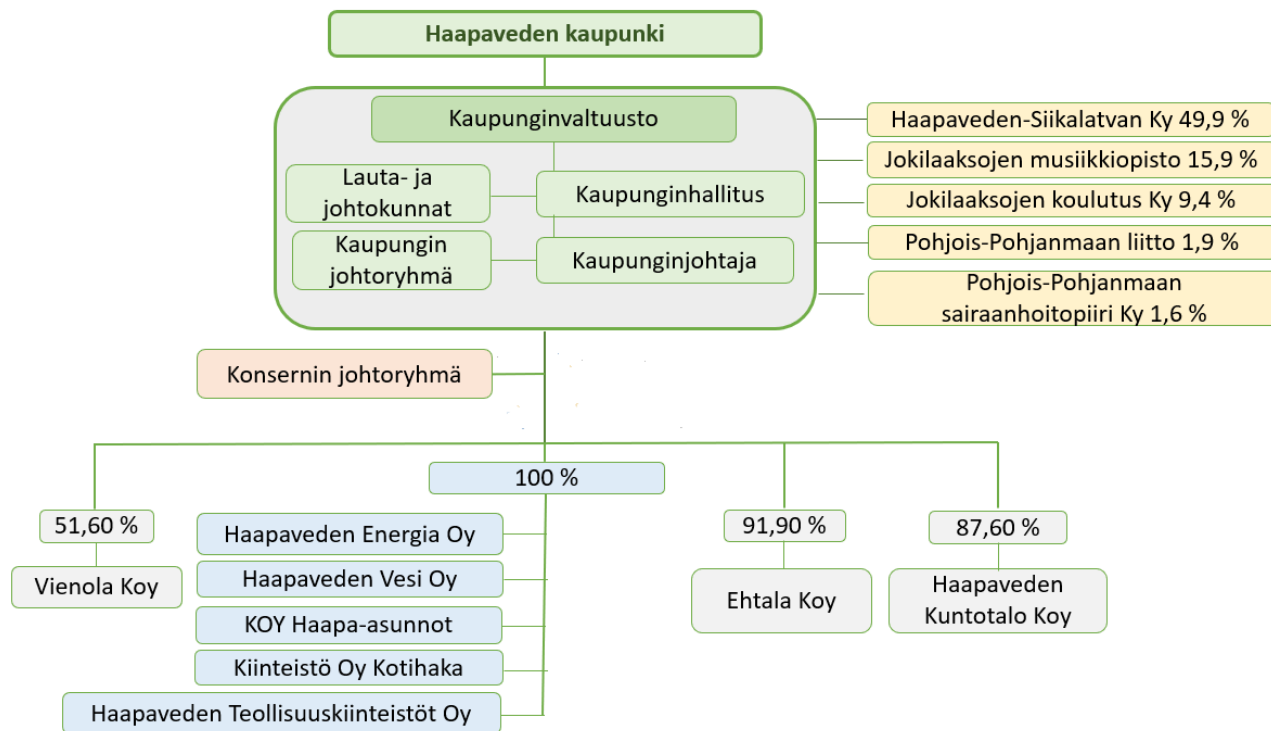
Haapaveden kaupunki

Kaupunginvaltuusto

Lauta- ja johtokunnat

Kaupunginhallitus

Kaupungin johtoryhmä

Kaupunginjohtaja

Haapaveden-Siikalatvan Ky 49,9 %

Jokilaaksojen musiikkiopisto 15,9 %

Jokilaaksojen koulutus Ky 9,4 %

Pohjois-Pohjanmaan liitto 1,9 %

Pohjois-Pohjanmaan sairaanhoitopiiri Ky 1,6 %

Konsernin johtoryhmä

100 %

51,60 %

Vienola Koy

Haapaveden Energia Oy

Haapaveden Vesi Oy

KOY Haapa-asunnot

Kiinteistö Oy Kotihaka

Haapaveden Teollisuuskiinteistöt Oy

91,90 %

Ehtala Koy

87,60 %

Haapaveden Kuntotalo Koy